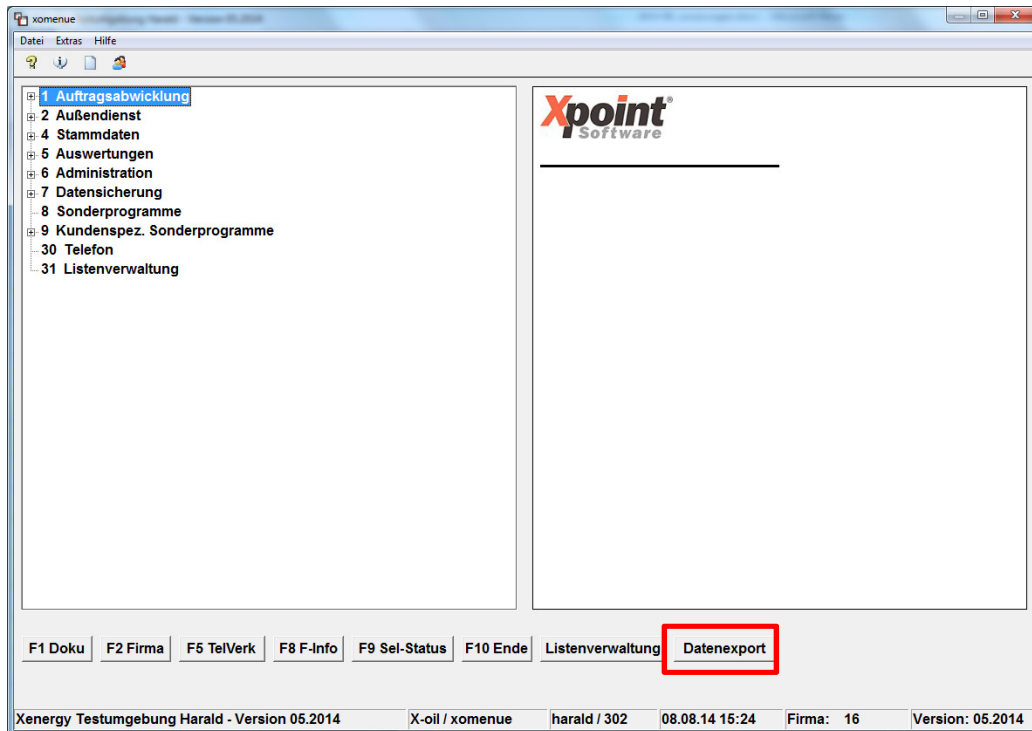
xomenue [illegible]

Datei Extras Hilfe

1 Auftragsabwicklung
2 Außendienst
4 Stammdaten
5 Auswertungen
6 Administration
7 Datensicherung
8 Sonderprogramme
9 Kundenspez. Sonderprogramme
30 Telefon
31 Listenverwaltung

Xpoint® Software

F1 Doku | F2 Firma | F5 TelVerk | F8 F-Info | F9 Sel-Status | F10 Ende | Listenverwaltung | Datenexport

Xenergy Testumgebung Harald - Version 05.2014 | X-oil / xomenue | harald / 302 | 08.08.14 15:24 | Firma: 16 | Version: 05.2014